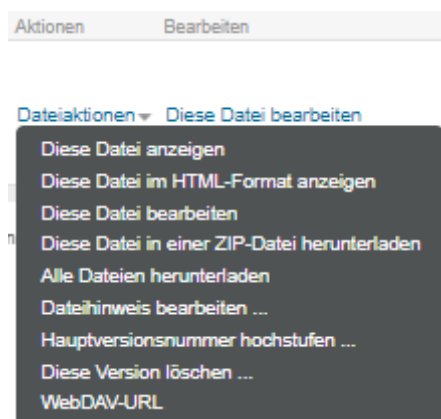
Aktionen Bearbeiten

Dateiaktionen Diese Datei bearbeiten

Diese Datei anzeigen
Diese Datei im HTML-Format anzeigen
Diese Datei bearbeiten
Diese Datei in einer ZIP-Datei herunterladen
Alle Dateien herunterladen
Dateihinweis bearbeiten ...
Hauptversionsnummer hochstufen ...
Diese Version löschen ...
WebDAV-URL